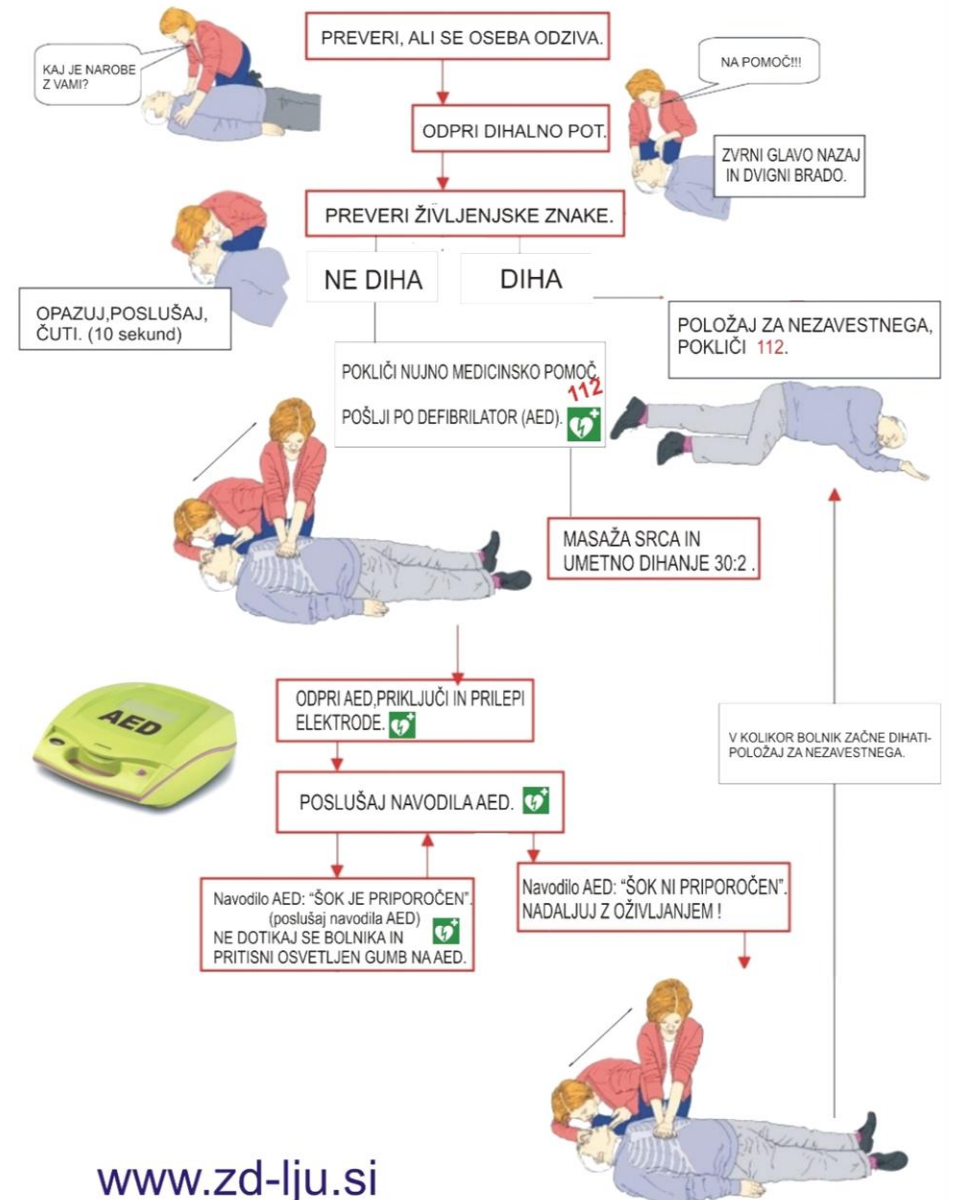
KAJ JE NAROBE Z VAMI?

PREVERI, ALI SE OSEBA ODZIVA.

NA POMOČ!!!

ODPRI DIHALNO POT.

ZVRNI GLAVO NAZAJ IN DVIGNI BRADO.

PREVERI ŽIVLJENJSKE ZNAKE.

NE DIHA

DIHA

OPAZUJ,POSLUŠAJ, ČUTI. (10 sekund)

POLOŽAJ ZA NEZAVESTNEGA, POKLIČI 112.

POKLIČI NUJNO MEDICINSKO POMOČ 112

POŠLJI PO DEFIBRILATOR (AED).

MASAŽA SRCA IN UMETNO DIHANJE 30:2 .

AED

ODPRI AED,PRIKLJUČI IN PRILEPI ELEKTRODE.

V KOLIKOR BOLNIK ZAČNE DIHATI-POLOŽAJ ZA NEZAVESTNEGA.

POSLUŠAJ NAVODILA AED.

Navodilo AED: "ŠOK JE PRIPOROČEN". (poslušaj navodila AED) NE DOTIKAJ SE BOLNIKA IN PRITISNI OSVETLJEN GUMB NA AED.

Navodilo AED: "ŠOK NI PRIPOROČEN". NADALJUJ Z OŽIVLJANJEM !

www.zd-lju.si